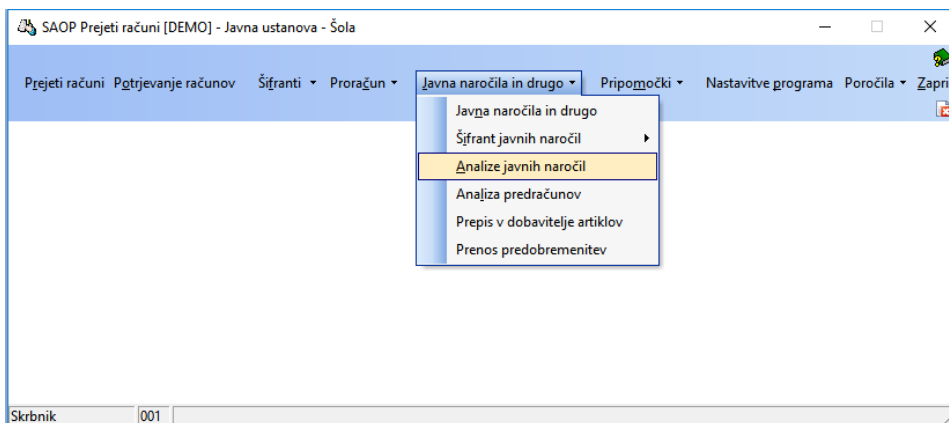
SAOP Prejeti računi [DEMO] - Javna ustanova - Šola

Prejeti računi Potrjevanje računov Šifranti ▾ Proračun ▾ Javna naročila in drugo ▾ Pripomočki ▾ Nastavitve programa Poročila ▾ Zapri

Javna naročila in drugo
Šifrant javnih naročil ▸
Analize javnih naročil
Analiza predračunov
Prepis v dobavitelje artiklov
Prenos predobremenitev

Skrbnik 001